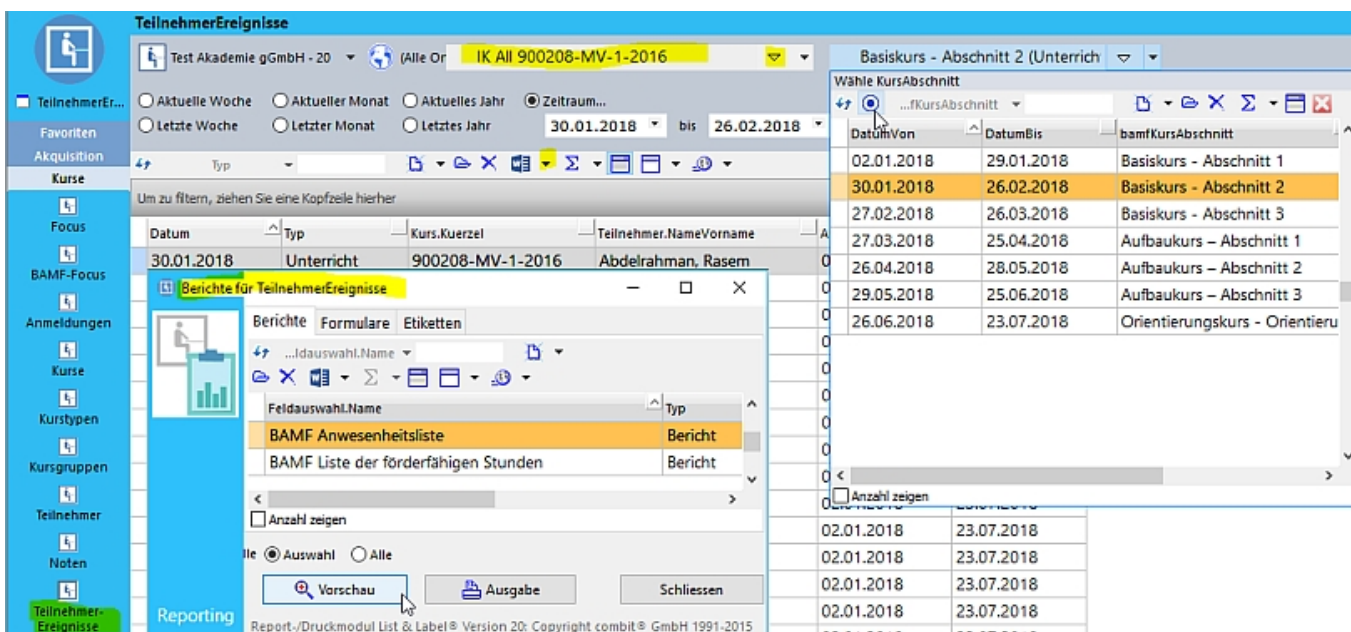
TeilnehmerEreignisse

Test Akademie gGmbH - 20 (Alle Or IK All 900208-MV-1-2016

Basiskurs - Abschnitt 2 (Unterrich

TeilnehmerEr...

Favoriten

Akquisition

Kurse

Focus

BAMF-Focus

Anmeldungen

Kurse

Kurstypen

Kursgruppen

Teilnehmer

Noten

Teilnehmer-Ereignisse

Aktuelle Woche Aktueller Monat Aktuelles Jahr Zeitraum...

Letzte Woche Letzter Monat Letztes Jahr 30.01.2018 bis 26.02.2018

Typ

Um zu filtern, ziehen Sie eine Kopfzeile hierher

| Datum | Typ | Kurs.Kuerzel | Teilnehmer.NameVorname |
|---|---|---|---|
| 30.01.2018 | Unterricht | 900208-MV-1-2016 | Abdelrahman, Rasem |

Wähle KursAbschnitt

...fKursAbschnitt

| DatumVon | DatumBis | bamfKursAbschnitt |
|---|---|---|
| 02.01.2018 | 29.01.2018 | Basiskurs - Abschnitt 1 |
| 30.01.2018 | 26.02.2018 | Basiskurs - Abschnitt 2 |
| 27.02.2018 | 26.03.2018 | Basiskurs - Abschnitt 3 |
| 27.03.2018 | 25.04.2018 | Aufbaukurs – Abschnitt 1 |
| 26.04.2018 | 28.05.2018 | Aufbaukurs – Abschnitt 2 |
| 29.05.2018 | 25.06.2018 | Aufbaukurs – Abschnitt 3 |
| 26.06.2018 | 23.07.2018 | Orientierungskurs - Orientieru |

Anzahl zeigen

Berichte für TeilnehmerEreignisse

Berichte Formulare Etiketten

...ldauswahl.Name

| Feldauswahl.Name | Typ |
|---|---|
| BAMF Anwesenheitsliste | Bericht |
| BAMF Liste der förderfähigen Stunden | Bericht |

Anzahl zeigen

lle Auswahl Alle

Vorschau Ausgabe Schliessen

Reporting

Report-/Druckmodul List & Label® Version 20: Copyright combit® GmbH 1991-2015

| 02.01.2018 | 23.07.2018 |
|---|---|
| 02.01.2018 | 23.07.2018 |
| 02.01.2018 | 23.07.2018 |
| 02.01.2018 | 23.07.2018 |